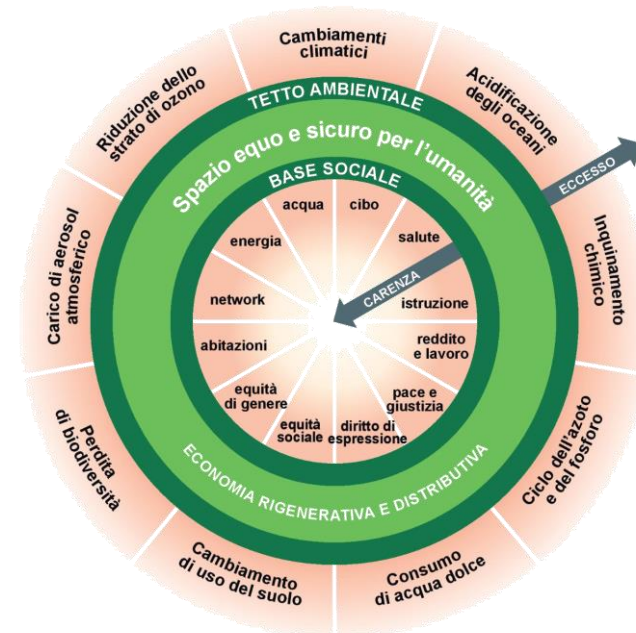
Cambiamenti climatici

Acidificazione degli oceani

Inquinamento chimico

Ciclo dell'azoto e del fosforo

Consumo di acqua dolce

Cambiamento di uso del suolo

Perdita di biodiversità

Carico di aerosol atmosferico

Riduzione dello strato di ozono

TETTO AMBIENTALE

Spazio equo e sicuro per l'umanità

BASE SOCIALE

ECCESSO

CARENZA

acqua

cibo

salute

istruzione

reddito e lavoro

pace e giustizia

diritto di espressione

equità sociale

equità di genere

abitazioni

network

energia

ECONOMIA RIGENERATIVA E DISTRIBUTIVA